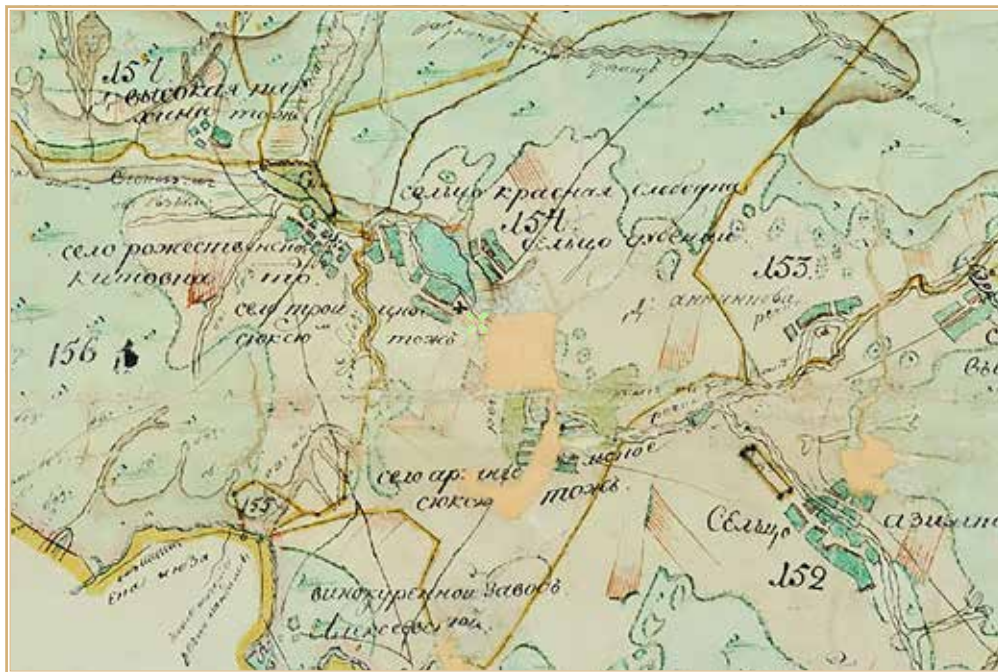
157
высокая пар
хинъ тожъ

село рожественское
киповна тр.

156

село троицкое
сюксю тожъ

сельцо красная слобода

154

сельцо сведенки

153

д. антюкова

село арх ... ское
сюксо тожъ

155

винокуренной заводъ
Алексеевъ ...

Сельцо

азимово

152